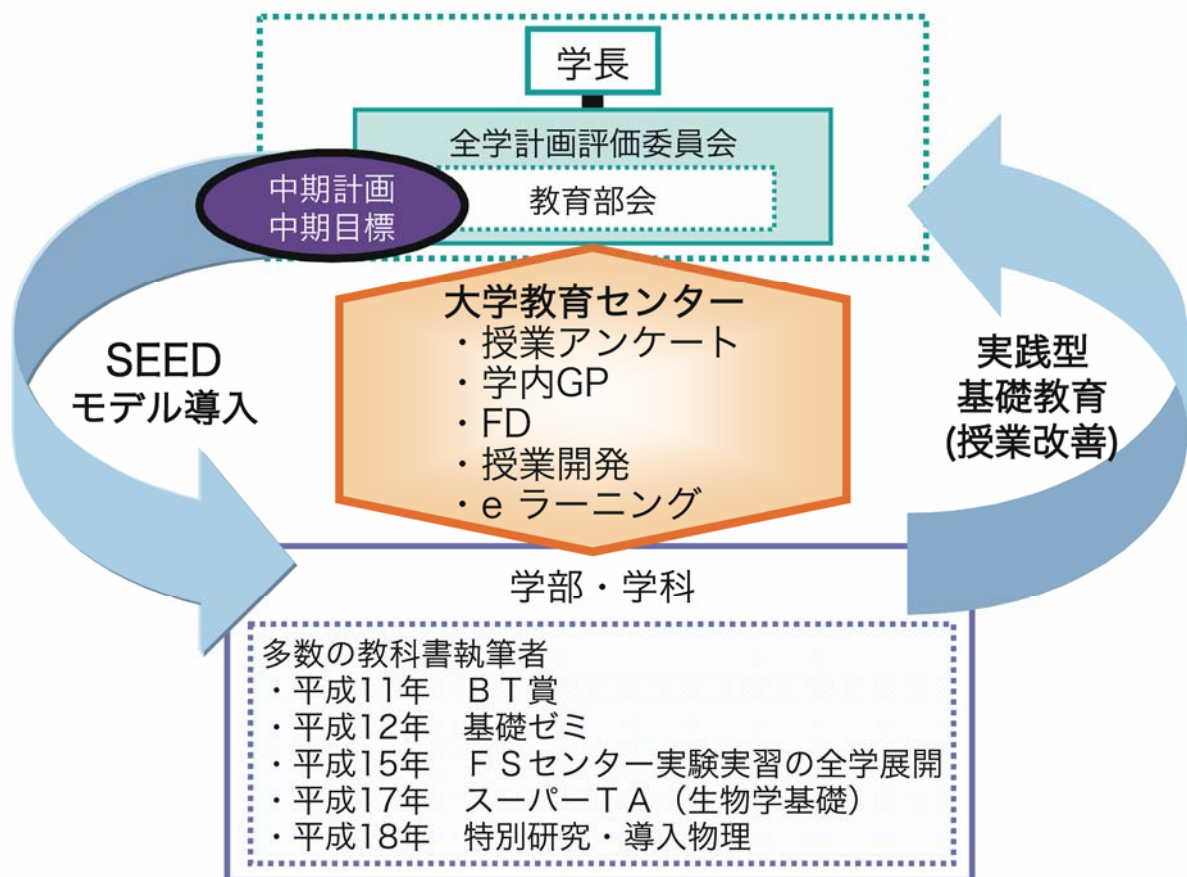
学長

全学計画評価委員会

教育部会

中期計画
中期目標

大学教育センター
・授業アンケート
・学内GP
・FD
・授業開発
・e ラーニング

SEED
モデル導入

実践型
基礎教育
(授業改善)

学部・学科

多数の教科書執筆者
・平成11年　ＢＴ賞
・平成12年　基礎ゼミ
・平成15年　ＦＳセンター実験実習の全学展開
・平成17年　スーパーＴＡ（生物学基礎）
・平成18年　特別研究・導入物理